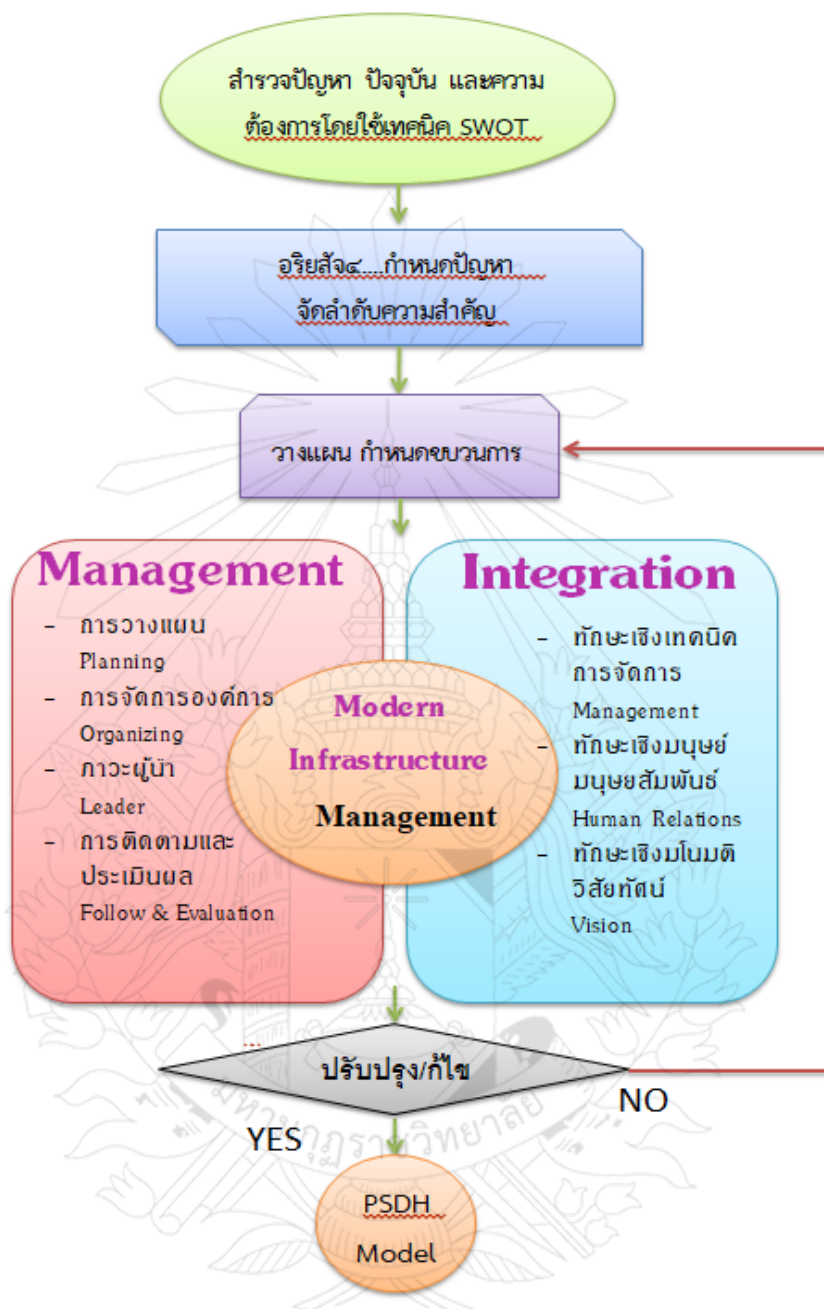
สำรวจปัญหา ปัจจุบัน และความต้องการโดยใช้เทคนิค SWOT

อริยสัจ๔....กำหนดปัญหา จัดลำดับความสำคัญ

วางแผน กำหนดขบวนการ

Management

- การวางแผน Planning
- การจัดการองค์การ Organizing
- ภาวะผู้นำ Leader
- การติดตามและประเมินผล Follow & Evaluation

Integration

- ทักษะเชิงเทคนิค การจัดการ Management
- ทักษะเชิงมนุษย์ มนุษยสัมพันธ์ Human Relations
- ทักษะเชิงมโนมติ วิสัยทัศน์ Vision

Modern Infrastructure Management

ปรับปรุง/ก้ไข

NO

YES

PSDH Model

มหาวิทยาลัยราชภัฏ